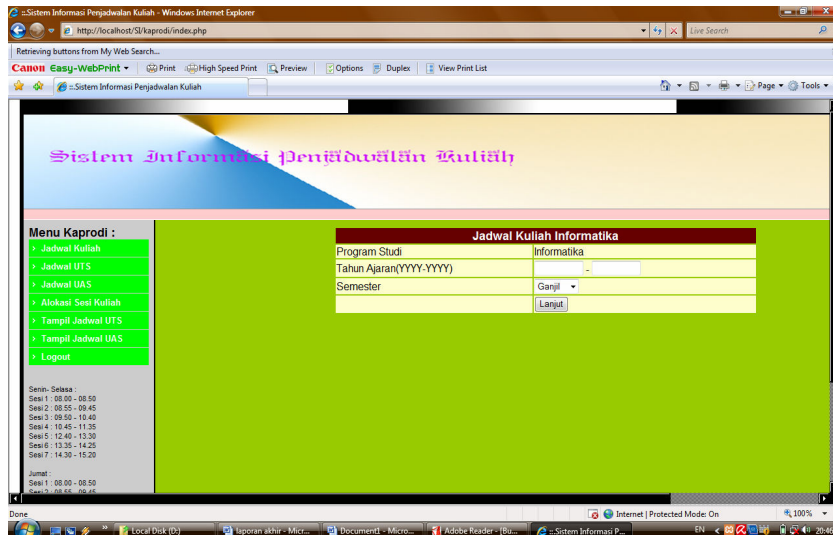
::Sistem Informasi Penjadwalan Kuliah - Windows Internet Explorer

http://localhost/SI/kaprodi/index.php

Live Search

Retrieving buttons from My Web Search...

Canon Easy-WebPrint ▾ Print High Speed Print Preview Options Duplex View Print List

::Sistem Informasi Penjadwalan Kuliah

Page ▾ Tools ▾

Sistem Informasi Penjadwalan Kuliah

Menu Kaprodi :

› Jadwal Kuliah
› Jadwal UTS
› Jadwal UAS
› Alokasi Sesi Kuliah
› Tampil Jadwal UTS
› Tampil Jadwal UAS
› Logout

Senin- Selasa :
Sesi 1 : 08.00 - 08.50
Sesi 2 : 08.55 - 09.45
Sesi 3 : 09.50 - 10.40
Sesi 4 : 10.45 - 11.35
Sesi 5 : 12.40 - 13.30
Sesi 6 : 13.35 - 14.25
Sesi 7 : 14.30 - 15.20

Jumat :
Sesi 1 : 08.00 - 08.50
Sesi 2 : 08.55 - 09.45

| Jadwal Kuliah Informatika | |
|---|---|
| Program Studi | Informatika |
| Tahun Ajaran(YYYY-YYYY) | - |
| Semester | Ganjil |
| | Lanjut |

Done

Internet | Protected Mode: On

100%

Local Disk (D:)

laporan akhir - Micr...

Document1 - Micro...

Adobe Reader - [Bu...

::Sistem Informasi P...

EN

20:46